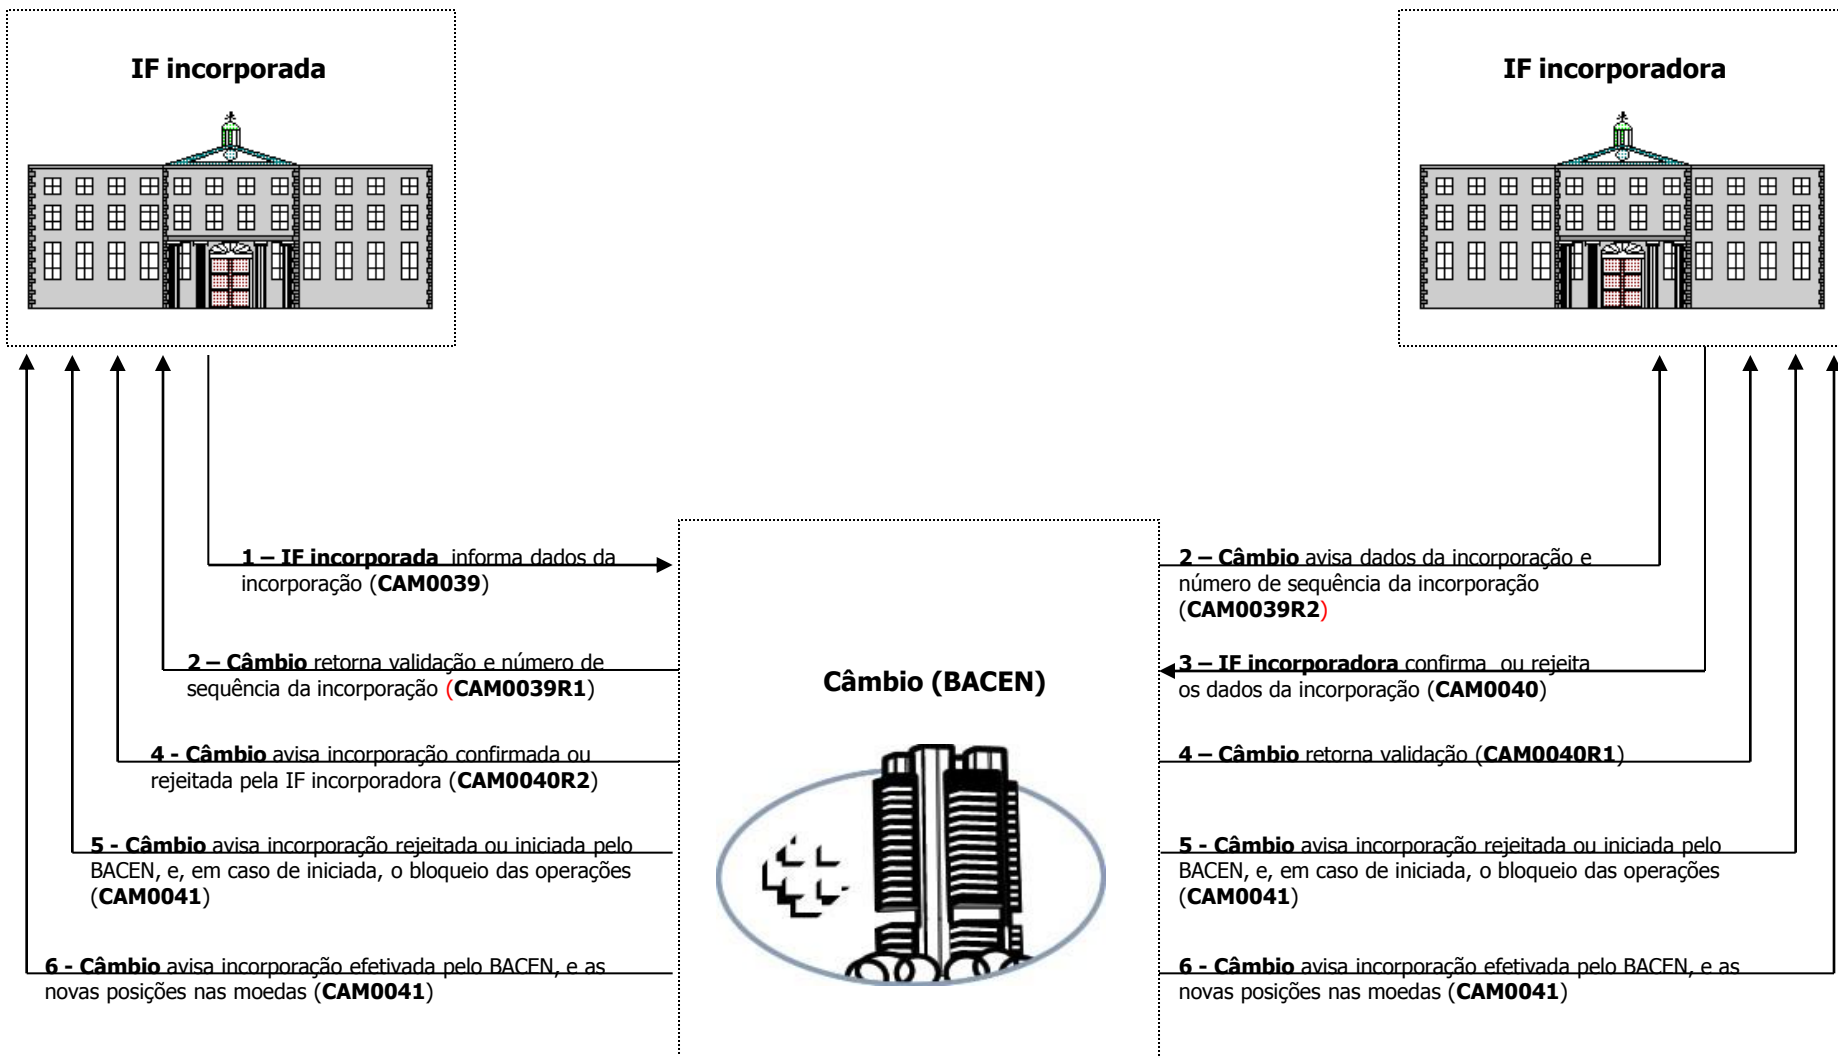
IF incorporada

IF incorporadora

1 – IF incorporada informa dados da incorporação (CAM0039)

2 – Câmbio retorna validação e número de sequência da incorporação (CAM0039R1)

4 - Câmbio avisa incorporação confirmada ou rejeitada pela IF incorporadora (CAM0040R2)

5 - Câmbio avisa incorporação rejeitada ou iniciada pelo BACEN, e, em caso de iniciada, o bloqueio das operações (CAM0041)

6 - Câmbio avisa incorporação efetivada pelo BACEN, e as novas posições nas moedas (CAM0041)

Câmbio (BACEN)

2 – Câmbio avisa dados da incorporação e número de sequência da incorporação (CAM0039R2)

3 – IF incorporadora confirma ou rejeita os dados da incorporação (CAM0040)

4 – Câmbio retorna validação (CAM0040R1)

5 - Câmbio avisa incorporação rejeitada ou iniciada pelo BACEN, e, em caso de iniciada, o bloqueio das operações (CAM0041)

6 - Câmbio avisa incorporação efetivada pelo BACEN, e as novas posições nas moedas (CAM0041)